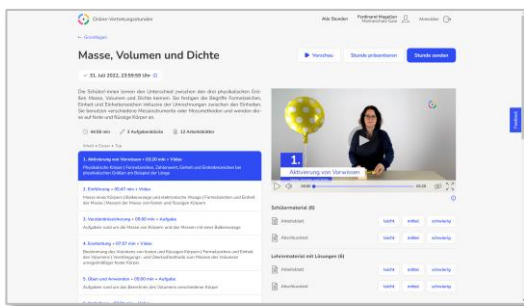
Online-Vorbereitungsstunde

Alle Stunden Ferdinand Magellan Abmelden

← Grundlagen

Masse, Volumen und Dichte

Vorschau Stunde präsentieren Stunde senden

31. Juli 2022, 23:59:59 Uhr

Die Schüler lernen lernen den Unterschied zwischen den drei physikalischen Größen Masse, Volumen und Dichte kennen. Sie festigen die Begriffe Formelzeichen, Einheit und Einheitenzeichen inklusive der Umrechnungen zwischen den Einheiten. Sie benutzen verschiedene Messinstrumente oder Messmethoden und wenden diese auf feste und flüssige Körper an.

44:59 min 3 Aufgabenblöcke 12 Arbeitsblätter

1. Aktivierung von Vorwissen • 03:20 min • Video
Physikalische Körper | Formelzeichen, Zahlenwert, Einheit und Einheitenzeichen bei physikalischen Größen am Beispiel der Länge

2. Einführung • 05:47 min • Video
Masse eines Körpers (Balkenwaage und elektronische Waage) | Formelzeichen und Einheit der Masse | Messen der Masse von festen und flüssigen Körpern

3. Verständnisübung • 08:00 min • Aufgabe
Aufgaben rund um die Masse von Körpern und der Messen mit einer Balkenwaage

4. Erarbeitung • 07:57 min • Video
Bestimmung des Volumens von festen und flüssigen Körpern | Formelzeichen und Einheit des Volumens | Verdrängungs- und Überlaufmethode zum Messen des Volumens unregelmäßiger fester Körper

5. Üben und Anwenden • 08:00 min • Aufgabe
Aufgaben rund um das Berechnen des Volumens verschiedener Körper

1.
Aktivierung von Vorwissen

Schülermaterial (6)

Arbeitsblatt leicht mittel schwierig

Arbeitsblatt leicht mittel schwierig

Lehrermaterial mit Lösungen (6)

Arbeitsblatt leicht mittel schwierig

Arbeitsblatt leicht mittel schwierig

Feedback